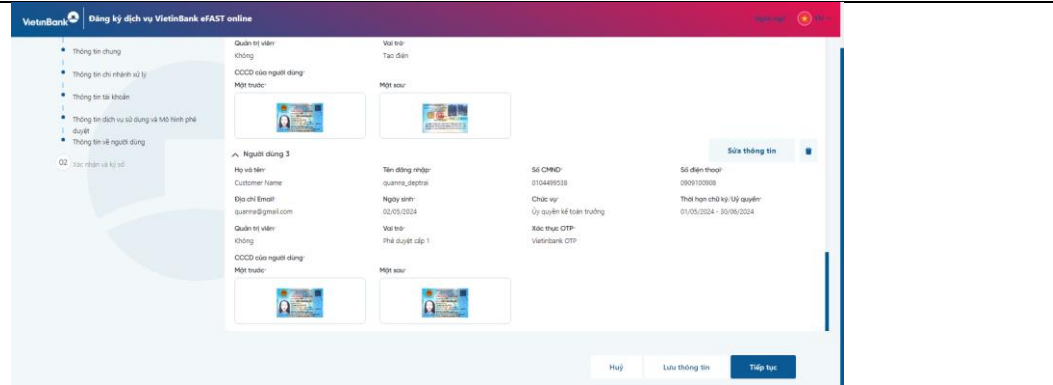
VietinBank Đăng ký dịch vụ VietinBank eFAST online

Thông tin chung
Thông tin chi nhánh xử lý
Thông tin tài khoản
Thông tin dịch vụ sử dụng và Mô hình phê duyệt
Thông tin về người dùng
02 Xác nhận và ký số

Quản trị viên
Không
Vai trò
Tạo điện
CCCD của người dùng
Mặt trước
Mặt sau

Người dùng 3
Sửa thông tin
Họ và tên
Customer Name
Tên đăng nhập
quanna_deptrai
Số CMND
0104499538
Số điện thoại
0909100908
Địa chỉ Email
quanna@gmail.com
Ngày sinh
02/05/2024
Chức vụ
Ủy quyền kế toán trưởng
Thời hạn chữ ký/Ủy quyền
01/05/2024 - 30/06/2024
Quản trị viên
Không
Vai trò
Phê duyệt cấp 1
Xác thực OTP
Vietinbank OTP
CCCD của người dùng
Mặt trước
Mặt sau

Huỷ
Lưu thông tin
Tiếp tục